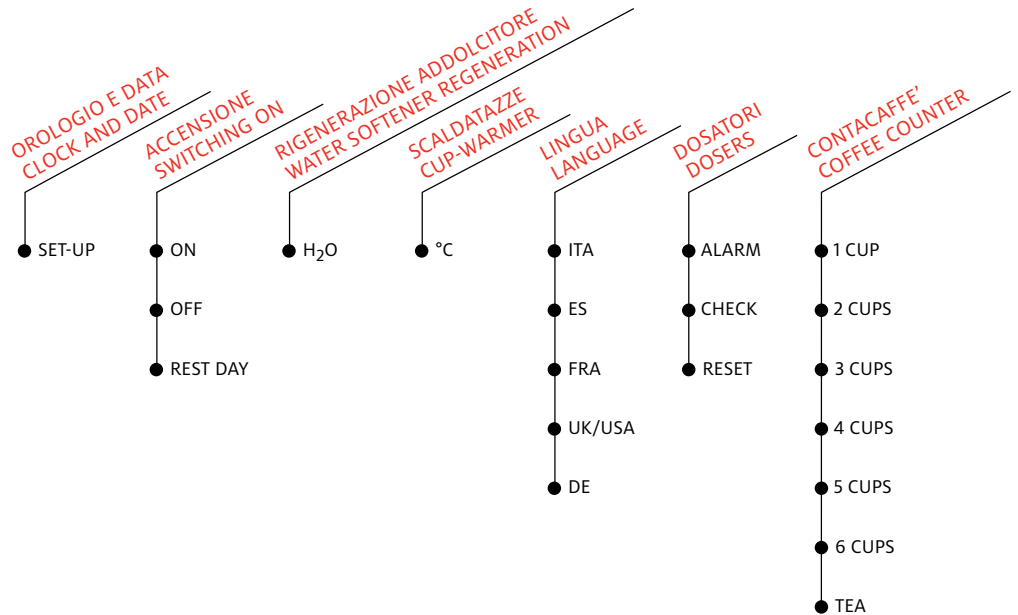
OROLOGIO E DATA
CLOCK AND DATE

SET-UP

ACCENSIONE
SWITCHING ON

ON

OFF

REST DAY

RIGENERAZIONE ADDOLCITORE
WATER SOFTENER REGENERATION

$H_2O$

SCALDATAZZE
CUP-WARMER

°C

LINGUA
LANGUAGE

ITA

ES

FRA

UK/USA

DE

DOSATORI
DOSERS

ALARM

CHECK

RESET

CONTACAFFE'
COFFEE COUNTER

1 CUP

2 CUPS

3 CUPS

4 CUPS

5 CUPS

6 CUPS

TEA